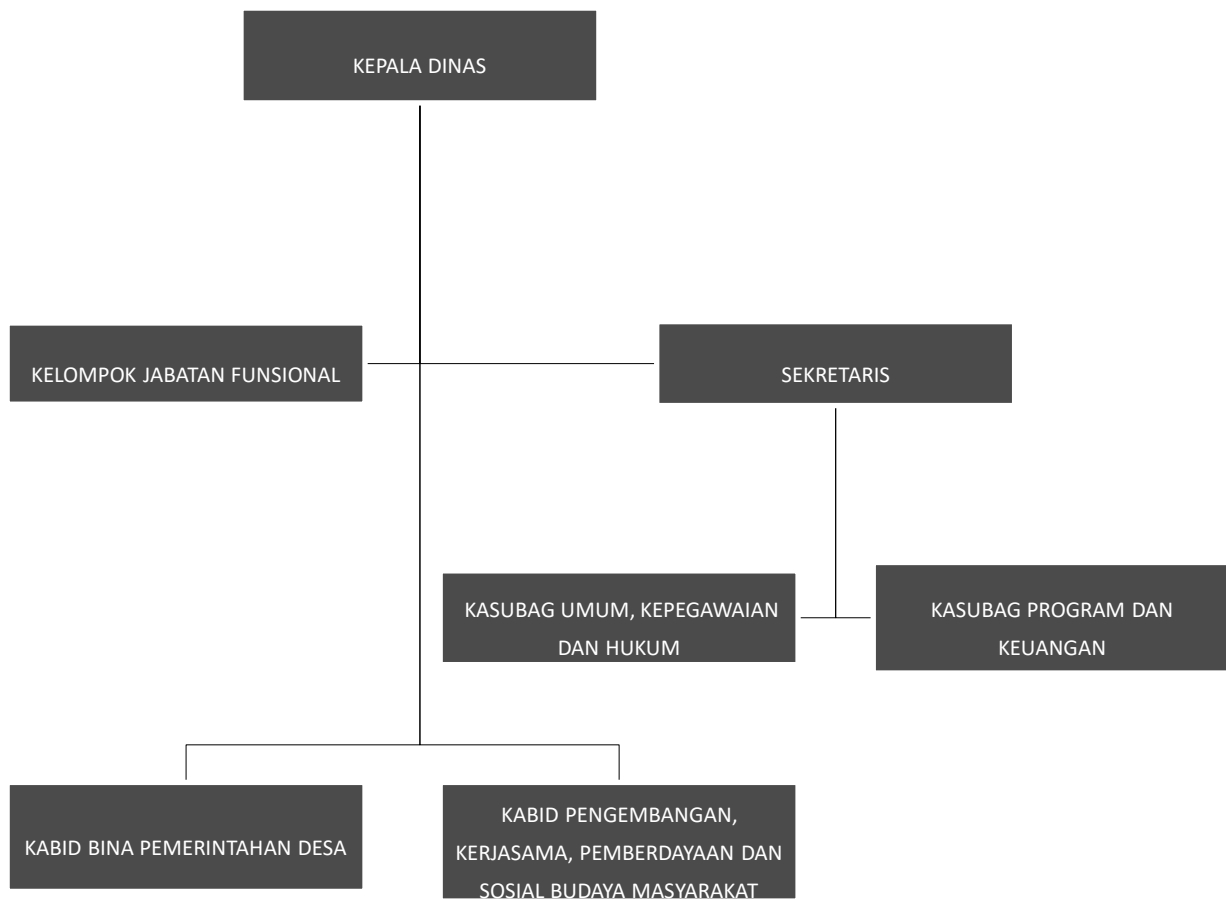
KEPALA DINAS

KELOMPOK JABATAN FUNSIONAL

SEKRETARIS

KASUBAG UMUM, KEPEGAWAIAN DAN HUKUM

KASUBAG PROGRAM DAN KEUANGAN

KABID BINA PEMERINTAHAN DESA

KABID PENGEMBANGAN, KERJASAMA, PEMBERDAYAAN DAN SOSIAL BUDAYA MASYARAKAT